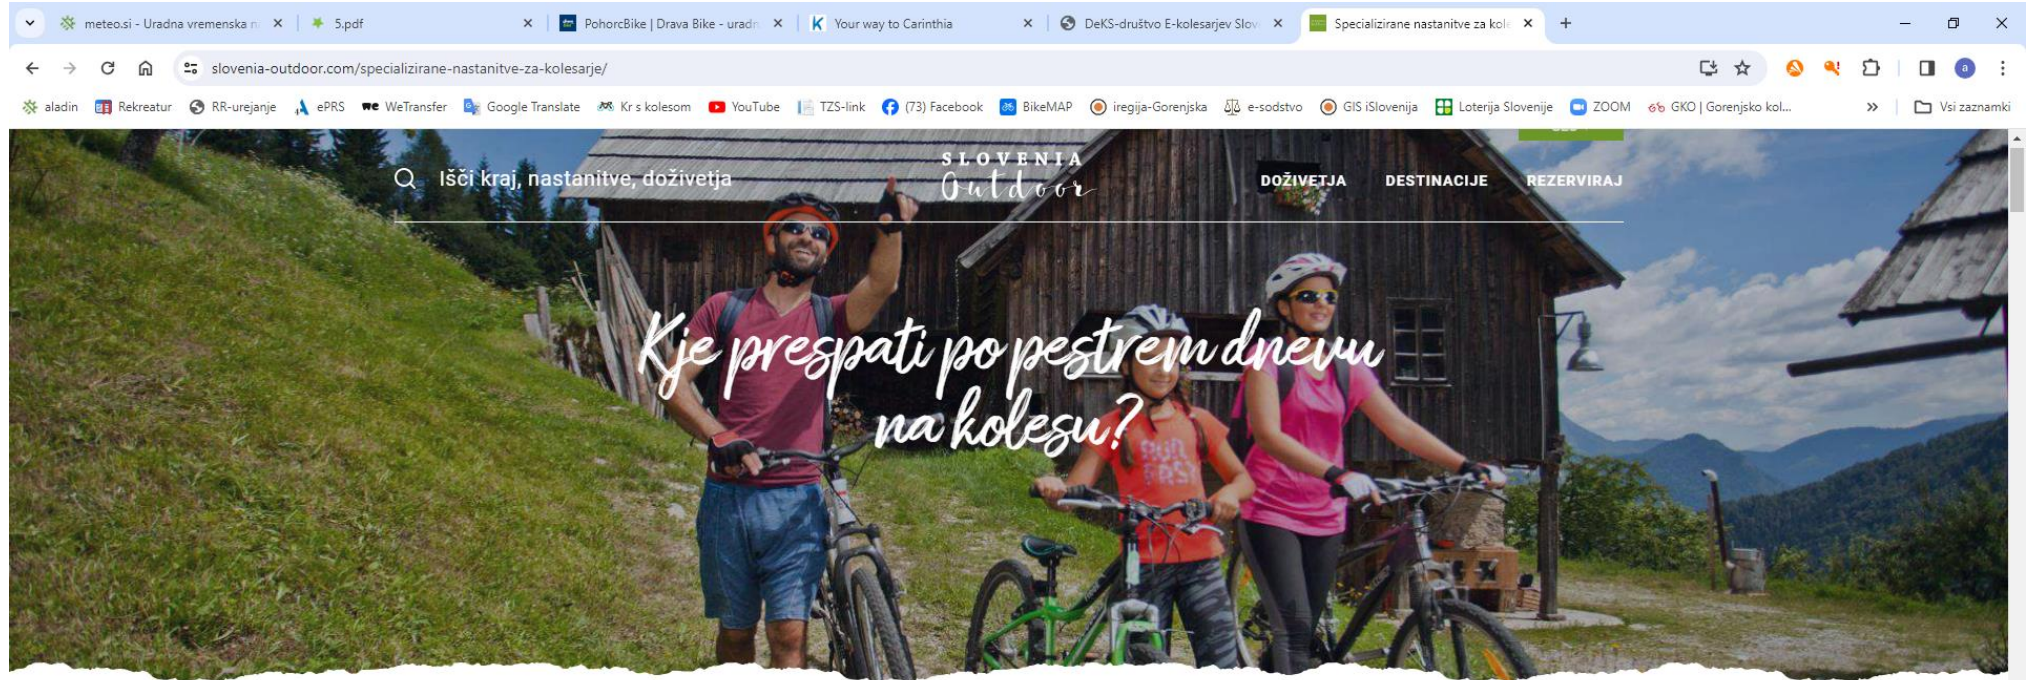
meteo.si - Uradna vremenska n ×
5.pdf ×
PohorcBike | Drava Bike - uradn ×
Your way to Carinthia ×
DeKS-društvo E-kolesarjev Slov ×
Specializirane nastanitve za kol ×
+

slovenia-outdoor.com/specializirane-nastanitve-za-kolesarje/

aladin
Rekreatur
RR-urejanje
ePRS
WeTransfer
Google Translate
Kr s kolesom
YouTube
TZS-link
(73) Facebook
BikeMAP
iregija-Gorenjska
e-sodstvo
GIS iSlovenija
Loterija Slovenije
ZOOM
GKO | Gorenjsko kol...
Vsi zaznamki

Išči kraj, nastanitve, doživetja

SLOVENIA Outdoor

DOŽIVETJA
DESTINACIJE
REZERVIRAJ

Kje prespati po pestrem dnevu na kolesu?